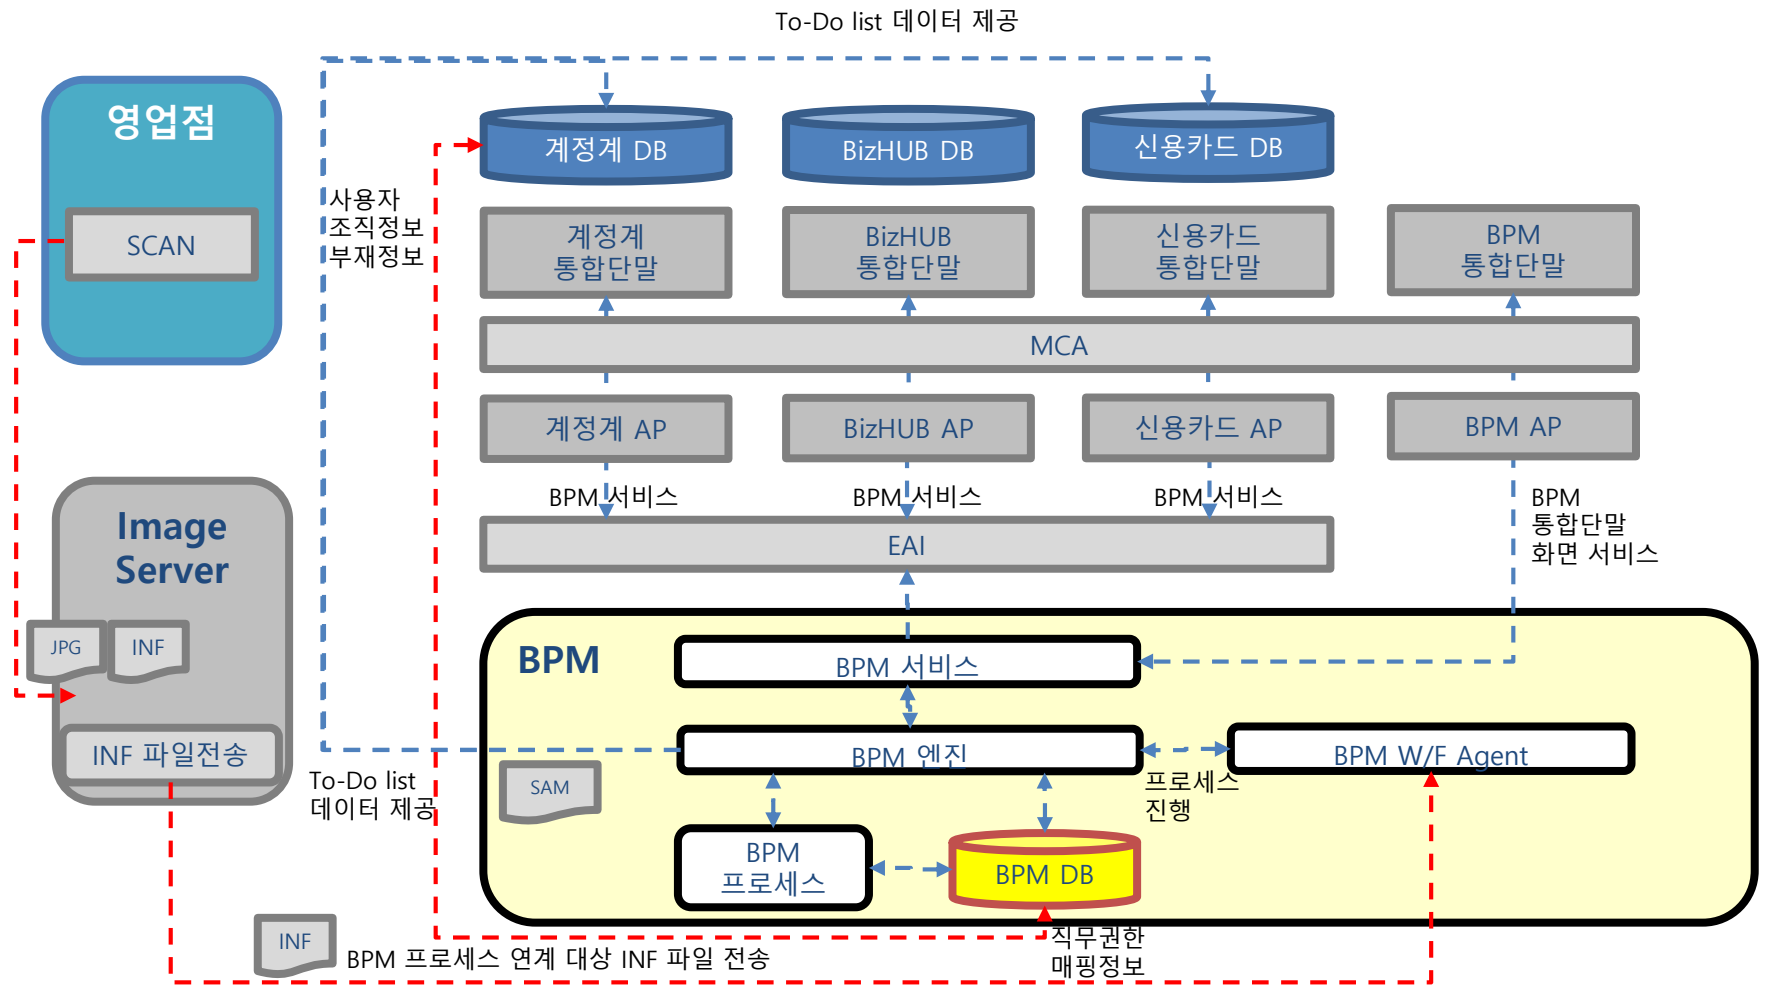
To-Do list 데이터 제공

영업점

SCAN

사용자
조직정보
부재정보

계정계 DB

BizHUB DB

신용카드 DB

계정계
통합단말

BizHUB
통합단말

신용카드
통합단말

BPM
통합단말

MCA

계정계 AP

BizHUB AP

신용카드 AP

BPM AP

BPM 서비스

BPM 서비스

BPM 서비스

BPM
통합단말
화면 서비스

EAI

Image
Server

JPG

INF

INF 파일전송

BPM

BPM 서비스

BPM 엔진

BPM W/F Agent

To-Do list
데이터 제공

SAM

프로세스
진행

BPM
프로세스

BPM DB

INF

BPM 프로세스 연계 대상 INF 파일 전송

직무권한
매핑정보